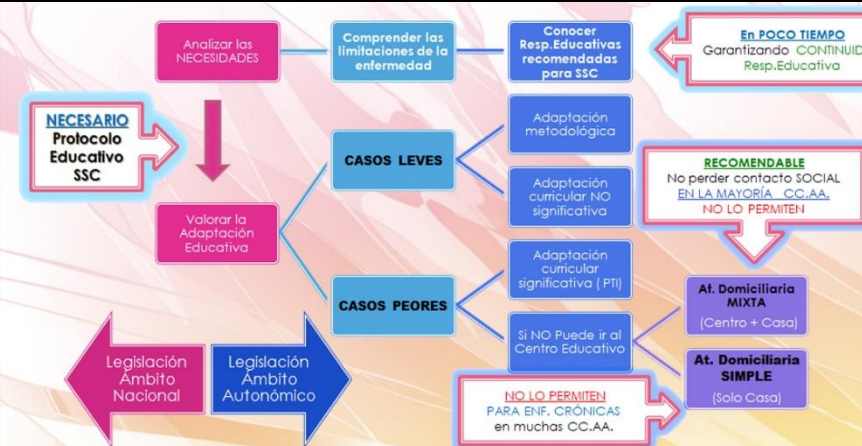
Analizar las NECESIDADES

Comprender las limitaciones de la enfermedad

Conocer Resp.Educativas recomendadas para SSC

En POCO TIEMPO
Garantizando CONTINUID
Resp.Educativa

NECESARIO
Protocolo Educativo SSC

CASOS LEVES

Adaptación metodológica

Adaptación curricular NO significativa

RECOMENDABLE
No perder contacto SOCIAL
EN LA MAYORÍA CC.AA.
NO LO PERMITEN

Valorar la Adaptación Educativa

CASOS PEORES

Adaptación curricular significativa ( PTI)

Si NO Puede ir al Centro Educativo

At. Domiciliaria MIXTA
(Centro + Casa)

At. Domiciliaria SIMPLE
(Solo Casa)

Legislación Ámbito Nacional

Legislación Ámbito Autonómico

NO LO PERMITEN
PARA ENF. CRÓNICAS
en muchas CC.AA.